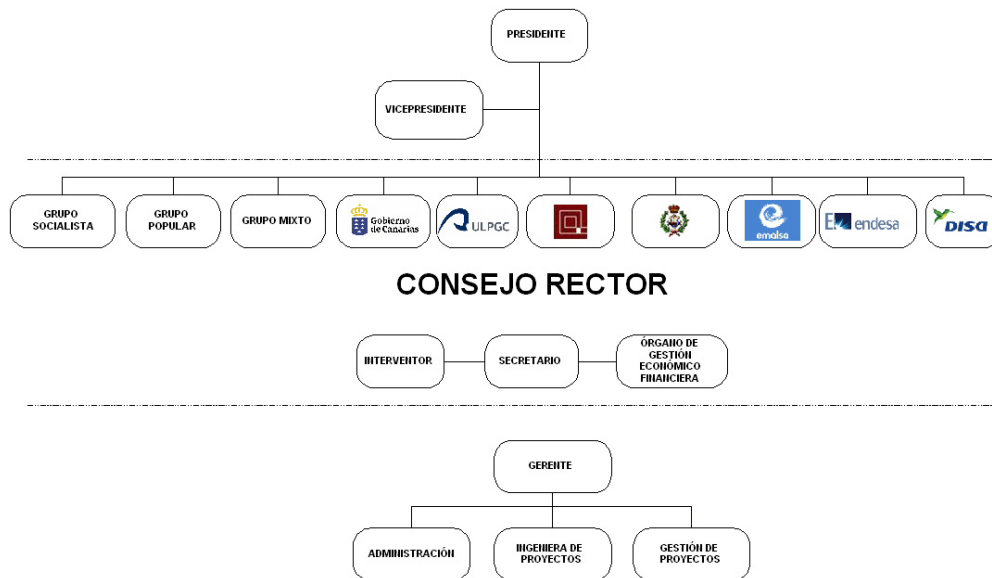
PRESIDENTE

VICEPRESIDENTE

GRUPO SOCIALISTA

GRUPO POPULAR

GRUPO MIXTO

Gobierno de Canarias

ULPGC

emalsa

endesa

DISA

CONSEJO RECTOR

INTERVENTOR

SECRETARIO

ÓRGANO DE GESTIÓN ECONÓMICO FINANCIERA

GERENTE

ADMINISTRACIÓN

INGENIERA DE PROYECTOS

GESTIÓN DE PROYECTOS